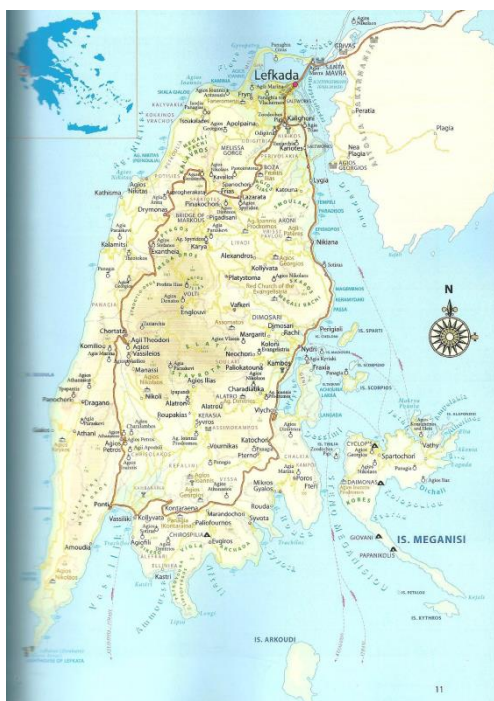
Lefkada

AGIA MAVRA

Kalligoni

Peratia

Plagia

Nea Plagia

Lygia

Apolpaina

Tsoukalades

Fryni

Kariotes

Katouna

Nikiana

Kathisma

Agios Nikitas

Pinakochori

Lazarata

Sparto

Drymonas

Karya

Alexandros

Kalamitsi

Exantheia

Platystoma

Red Church of the Evangelistria

Englouvi

Vafkeri

Dimosari

Margariti

Rachi

Perigiali

Chortata

Komilios

Agii Theodori

Agios Vasileios

Neochori

Kolleni

Nydri

Manassi

Agios Ilias

Paliokatouna

Kambos

Fraxia

Dragano

Nikoli

Alatro

Charadiatika

Athani

Roupakias

Vlycho

Syvros

Agios Petros

Katochori

Vournikas

Poros

Pternos

Ponti

Vassiliki

Kontarena

Marandochori

Rouda

Mikros Gyalos

Sivota

Amoudia

Agios Nikitas

Paliofournos

Evgiros

Kolyvata

Agiofili

Kastri

N

IS. MEGANISI

Spartochori

Vathy

Katomeri

CYCLOPS

DAIMONAS

GIOVANI

PAPANIKOLIS

IS. SKORPIOS

IS. ARKOUDI

11